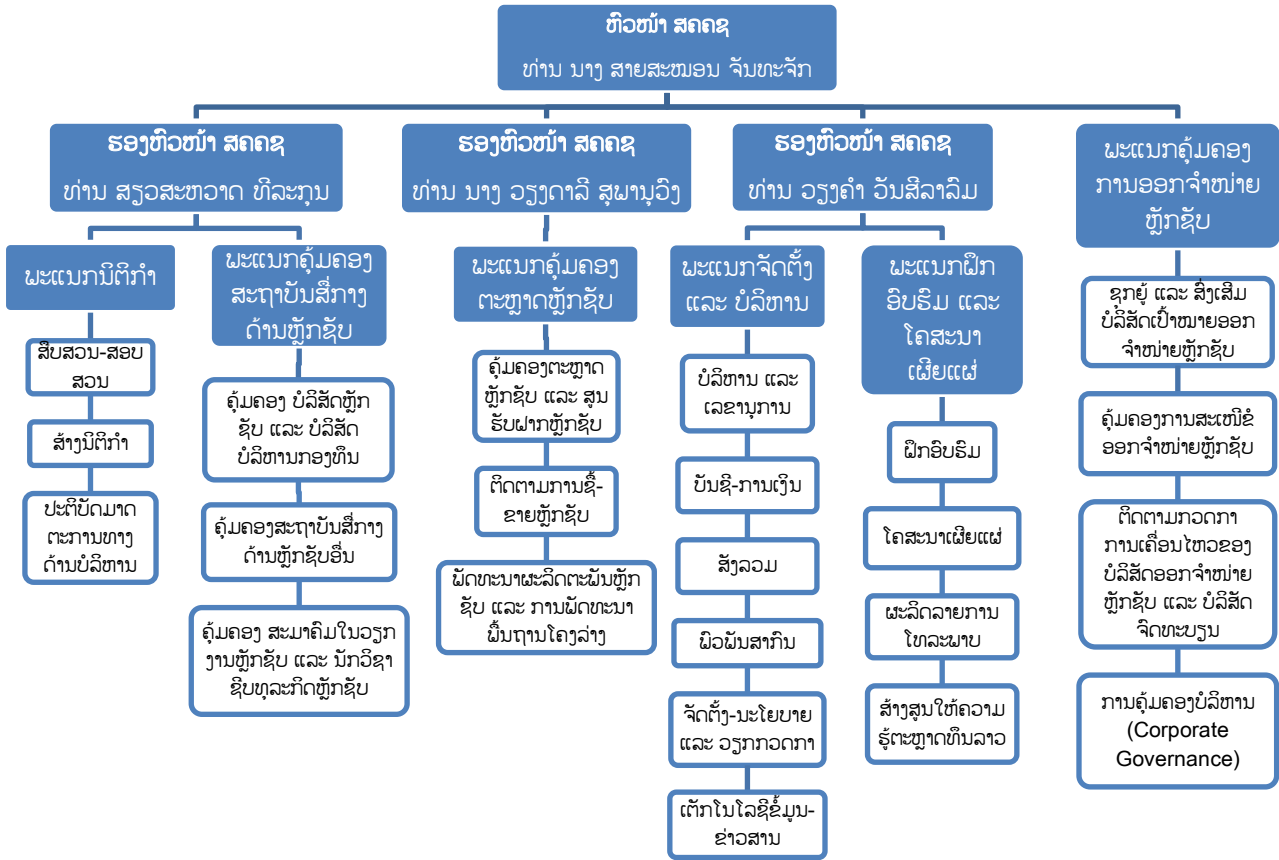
ຫົວໜ້າ ສຄຄຊ
ທ່ານ ນາງ ສາຍສະໝອນ ຈັນທະຈັກ

ຮອງຫົວໜ້າ ສຄຄຊ
ທ່ານ ສຽວສະຫວາດ ທິລະກຸນ

ພະແນກນິຕິກຳ

ສືບສວນ-ສອບສວນ

ສ້າງນິຕິກຳ

ປະຕິບັດມາດຕະການທາງດ້ານບໍລິຫານ

ພະແນກຄຸ້ມຄອງສະຖາບັນສື່ກາງດ້ານຫຼັກຊັບ

ຄຸ້ມຄອງ ບໍລິສັດຫຼັກຊັບ ແລະ ບໍລິສັດບໍລິຫານກອງທຶນ

ຄຸ້ມຄອງສະຖາບັນສື່ກາງດ້ານຫຼັກຊັບອື່ນ

ຄຸ້ມຄອງ ສະມາຄົມໃນວຽກງານຫຼັກຊັບ ແລະ ນັກວິຊາຊີບທຸລະກິດຫຼັກຊັບ

ຮອງຫົວໜ້າ ສຄຄຊ
ທ່ານ ນາງ ວຽງດາລີ ສຸພານຸວົງ

ພະແນກຄຸ້ມຄອງຕະຫຼາດຫຼັກຊັບ

ຄຸ້ມຄອງຕະຫຼາດຫຼັກຊັບ ແລະ ສູນຮັບຝາກຫຼັກຊັບ

ຕິດຕາມການຊື້-ຂາຍຫຼັກຊັບ

ພັດທະນາຜະລິດຕະພັນຫຼັກຊັບ ແລະ ການພັດທະນາພື້ນຖານໂຄງລ່າງ

ຮອງຫົວໜ້າ ສຄຄຊ
ທ່ານ ວຽງຄຳ ວັນສີລາລົມ

ພະແນກຈັດຕັ້ງ ແລະ ບໍລິຫານ

ບໍລິຫານ ແລະ ເລຂານຸການ

ບັນຊີ-ການເງິນ

ສັງລວມ

ພົວພັນສາກົນ

ຈັດຕັ້ງ-ນະໂຍບາຍ ແລະ ວຽກກວດກາ

ເຕັກໂນໂລຊີຂໍ້ມູນ-ຂ່າວສານ

ພະແນກຝຶກອົບຮົມ ແລະ ໂຄສະນາເຜີຍແຜ່

ຝຶກອົບຮົມ

ໂຄສະນາເຜີຍແຜ່

ຜະລິດລາຍການໂທລະພາບ

ສ້າງສູນໃຫ້ຄວາມຮູ້ຕະຫຼາດທຶນລາວ

ພະແນກຄຸ້ມຄອງການອອກຈຳໜ່າຍຫຼັກຊັບ

ຊຸກຍູ້ ແລະ ສົ່ງເສີມບໍລິສັດເປົ້າໝາຍອອກຈຳໜ່າຍຫຼັກຊັບ

ຄຸ້ມຄອງການສະເໜີຂໍອອກຈຳໜ່າຍຫຼັກຊັບ

ຕິດຕາມກວດກາການເຄື່ອນໄຫວຂອງບໍລິສັດອອກຈຳໜ່າຍຫຼັກຊັບ ແລະ ບໍລິສັດຈົດທະບຽນ

ການຄຸ້ມຄອງບໍລິຫານ (Corporate Governance)